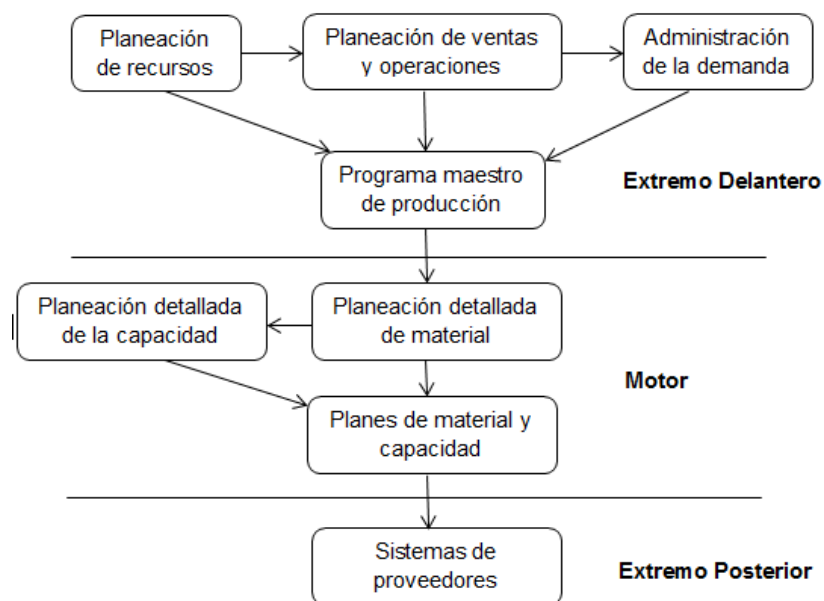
Planeación de recursos

Planeación de ventas y operaciones

Administración de la demanda

Programa maestro de producción

Extremo Delantero

Planeación detallada de la capacidad

Planeación detallada de material

Motor

Planes de material y capacidad

Sistemas de proveedores

Extremo Posterior